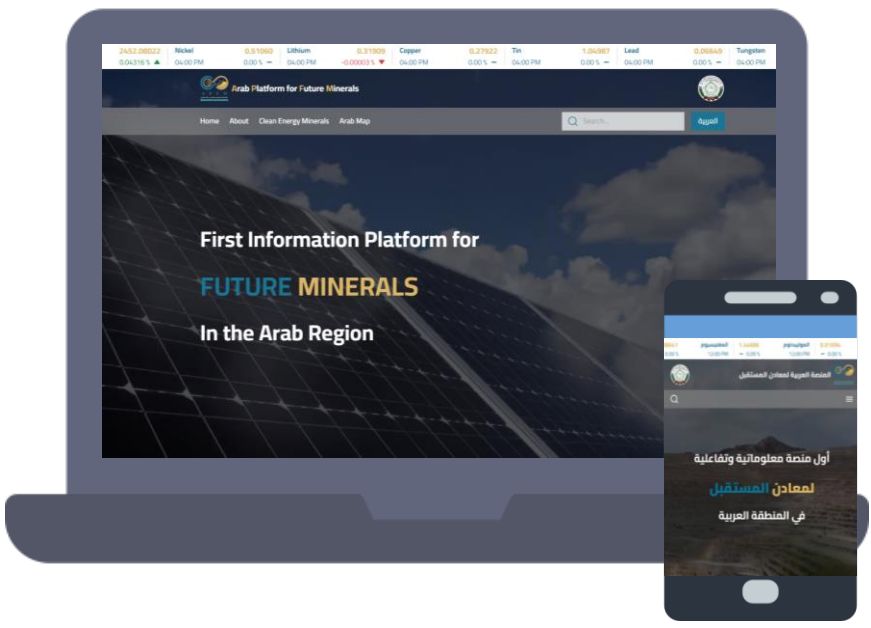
2452.08022 0.04316 % ▲ | Nickel 04:00 PM | 0.51060 0.00 % — | Lithium 04:00 PM | 0.31909 -0.00003 % ▼ | Copper 04:00 PM | 0.27922 0.00 % — | Tin 04:00 PM | 1.04987 0.00 % — | Lead 04:00 PM | 0.06649 0.00 % — | Tungsten 04:00 PM

Arab Platform for Future Minerals

Home About Clean Energy Minerals Arab Map

Search...

العربية

First Information Platform for

FUTURE MINERALS

In the Arab Region

المنصة العربية لمعادن المستقبل

أول منصة معلوماتية وتفاعلية

لمعادن المستقبل

في المنطقة العربية